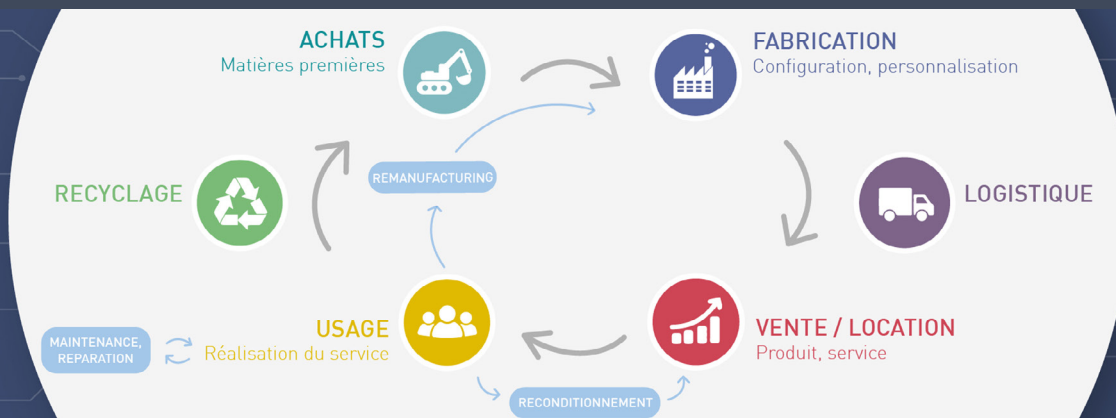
ACHATS
Matières premières

FABRICATION
Configuration, personnalisation

REMANUFACTURING

RECYCLAGE

LOGISTIQUE

MAINTENANCE, REPARATION

USAGE
Réalisation du service

VENTE / LOCATION
Produit, service

RECONDITIONNEMENT